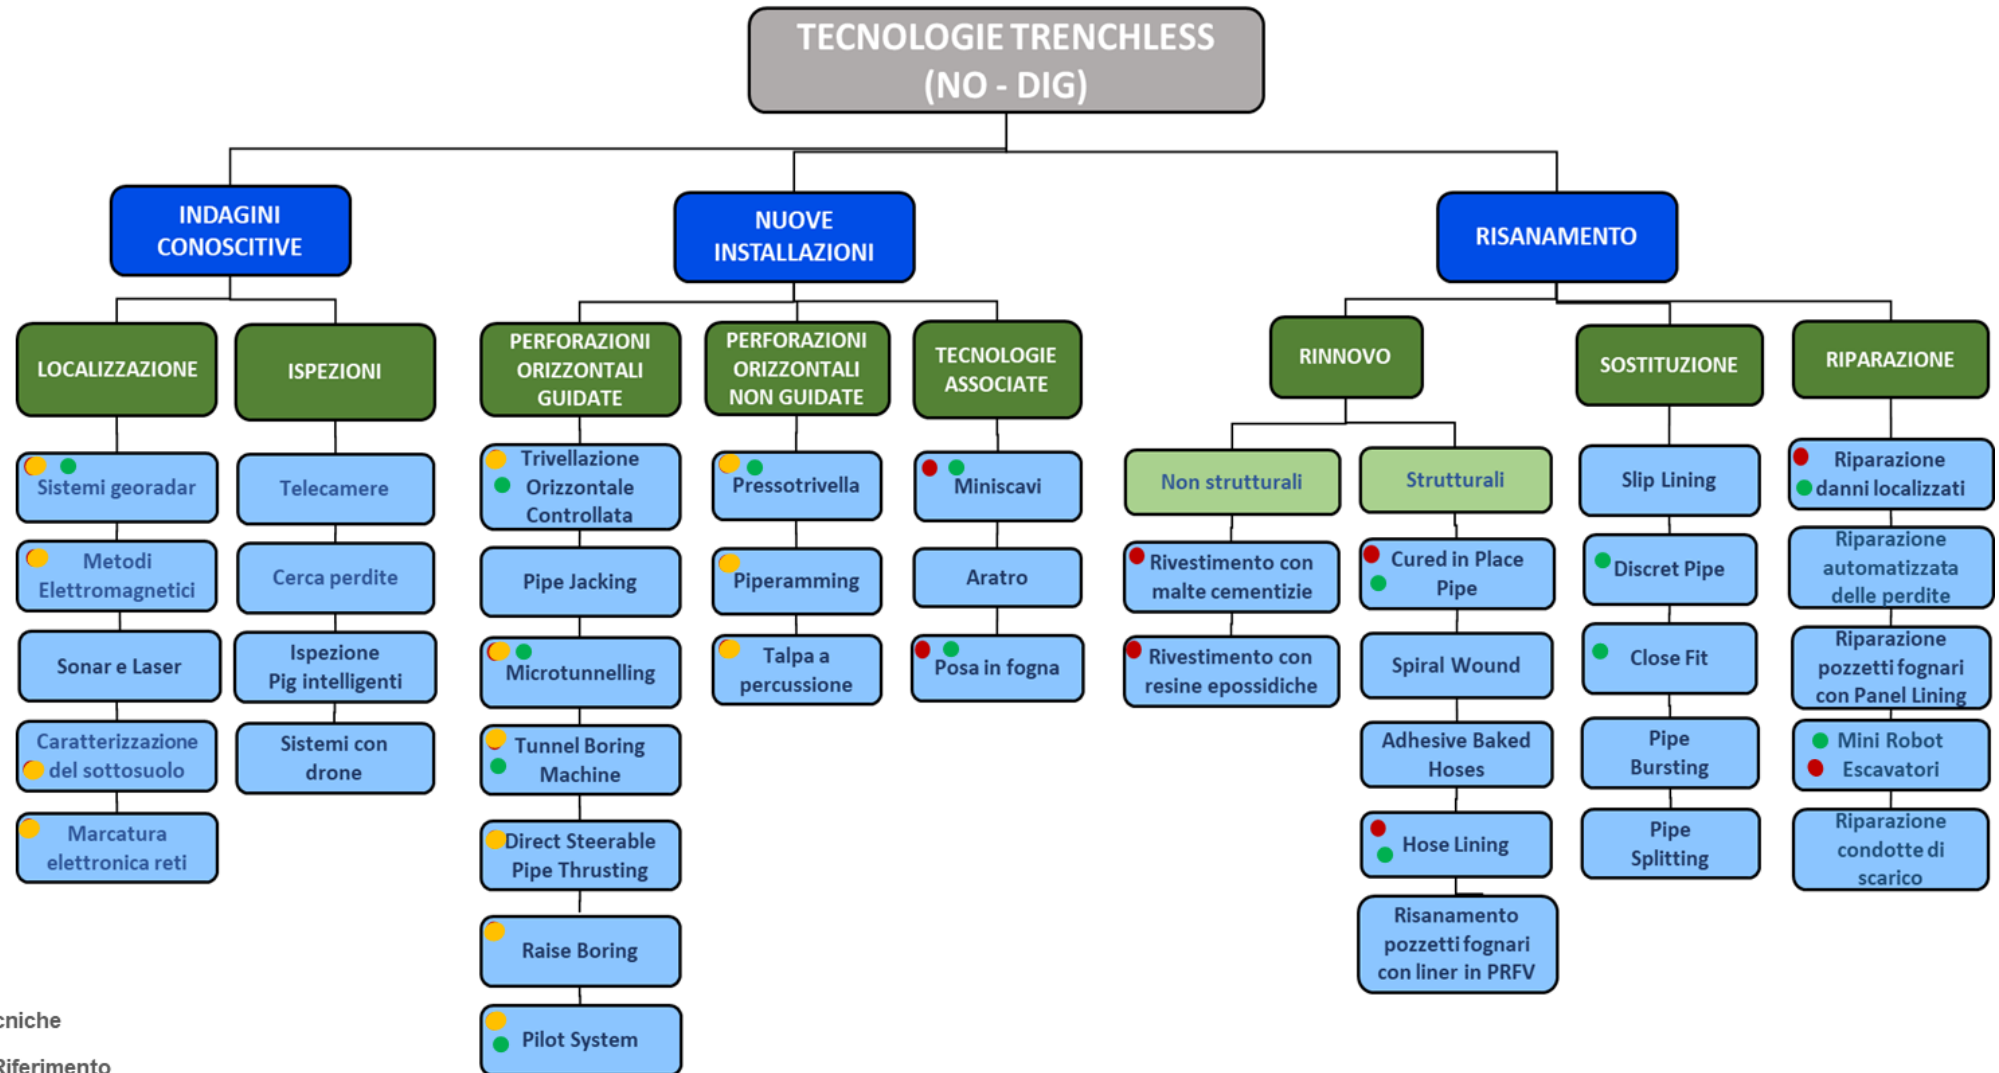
TECNOLOGIE TRENCHLESS (NO - DIG)

INDAGINI CONOSCITIVE

LOCALIZZAZIONE

Sistemi georadar

Metodi Elettromagnetici

Sonar e Laser

Caratterizzazione del sottosuolo

Marcatura elettronica reti

ISPEZIONI

Telecamere

Cerca perdite

Ispezione Pig intelligenti

Sistemi con drone

NUOVE INSTALLAZIONI

PERFORAZIONI ORIZZONTALI GUIDATE

Trivellazione Orizzontale Controllata

Pipe Jacking

Microtunnelling

Tunnel Boring Machine

Direct Steerable Pipe Thrusting

Raise Boring

Pilot System

PERFORAZIONI ORIZZONTALI NON GUIDATE

Pressotrivella

Piperamming

Talpa a percussione

TECNOLOGIE ASSOCIATE

Miniscavi

Aratro

Posa in fogna

RISANAMENTO

RINNOVO

Non strutturali

Rivestimento con malte cementizie

Rivestimento con resine epossidiche

Strutturali

Cured in Place Pipe

Spiral Wound

Adhesive Baked Hoses

Hose Lining

Risanamento pozzetti fognari con liner in PRFV

SOSTITUZIONE

Slip Lining

Discret Pipe

Close Fit

Pipe Bursting

Pipe Splitting

RIPARAZIONE

Riparazione danni localizzati

Riparazione automatizzata delle perdite

Riparazione pozzetti fognari con Panel Lining

Mini Robot Escavatori

Riparazione condotte di scarico

cniche

Riferimento